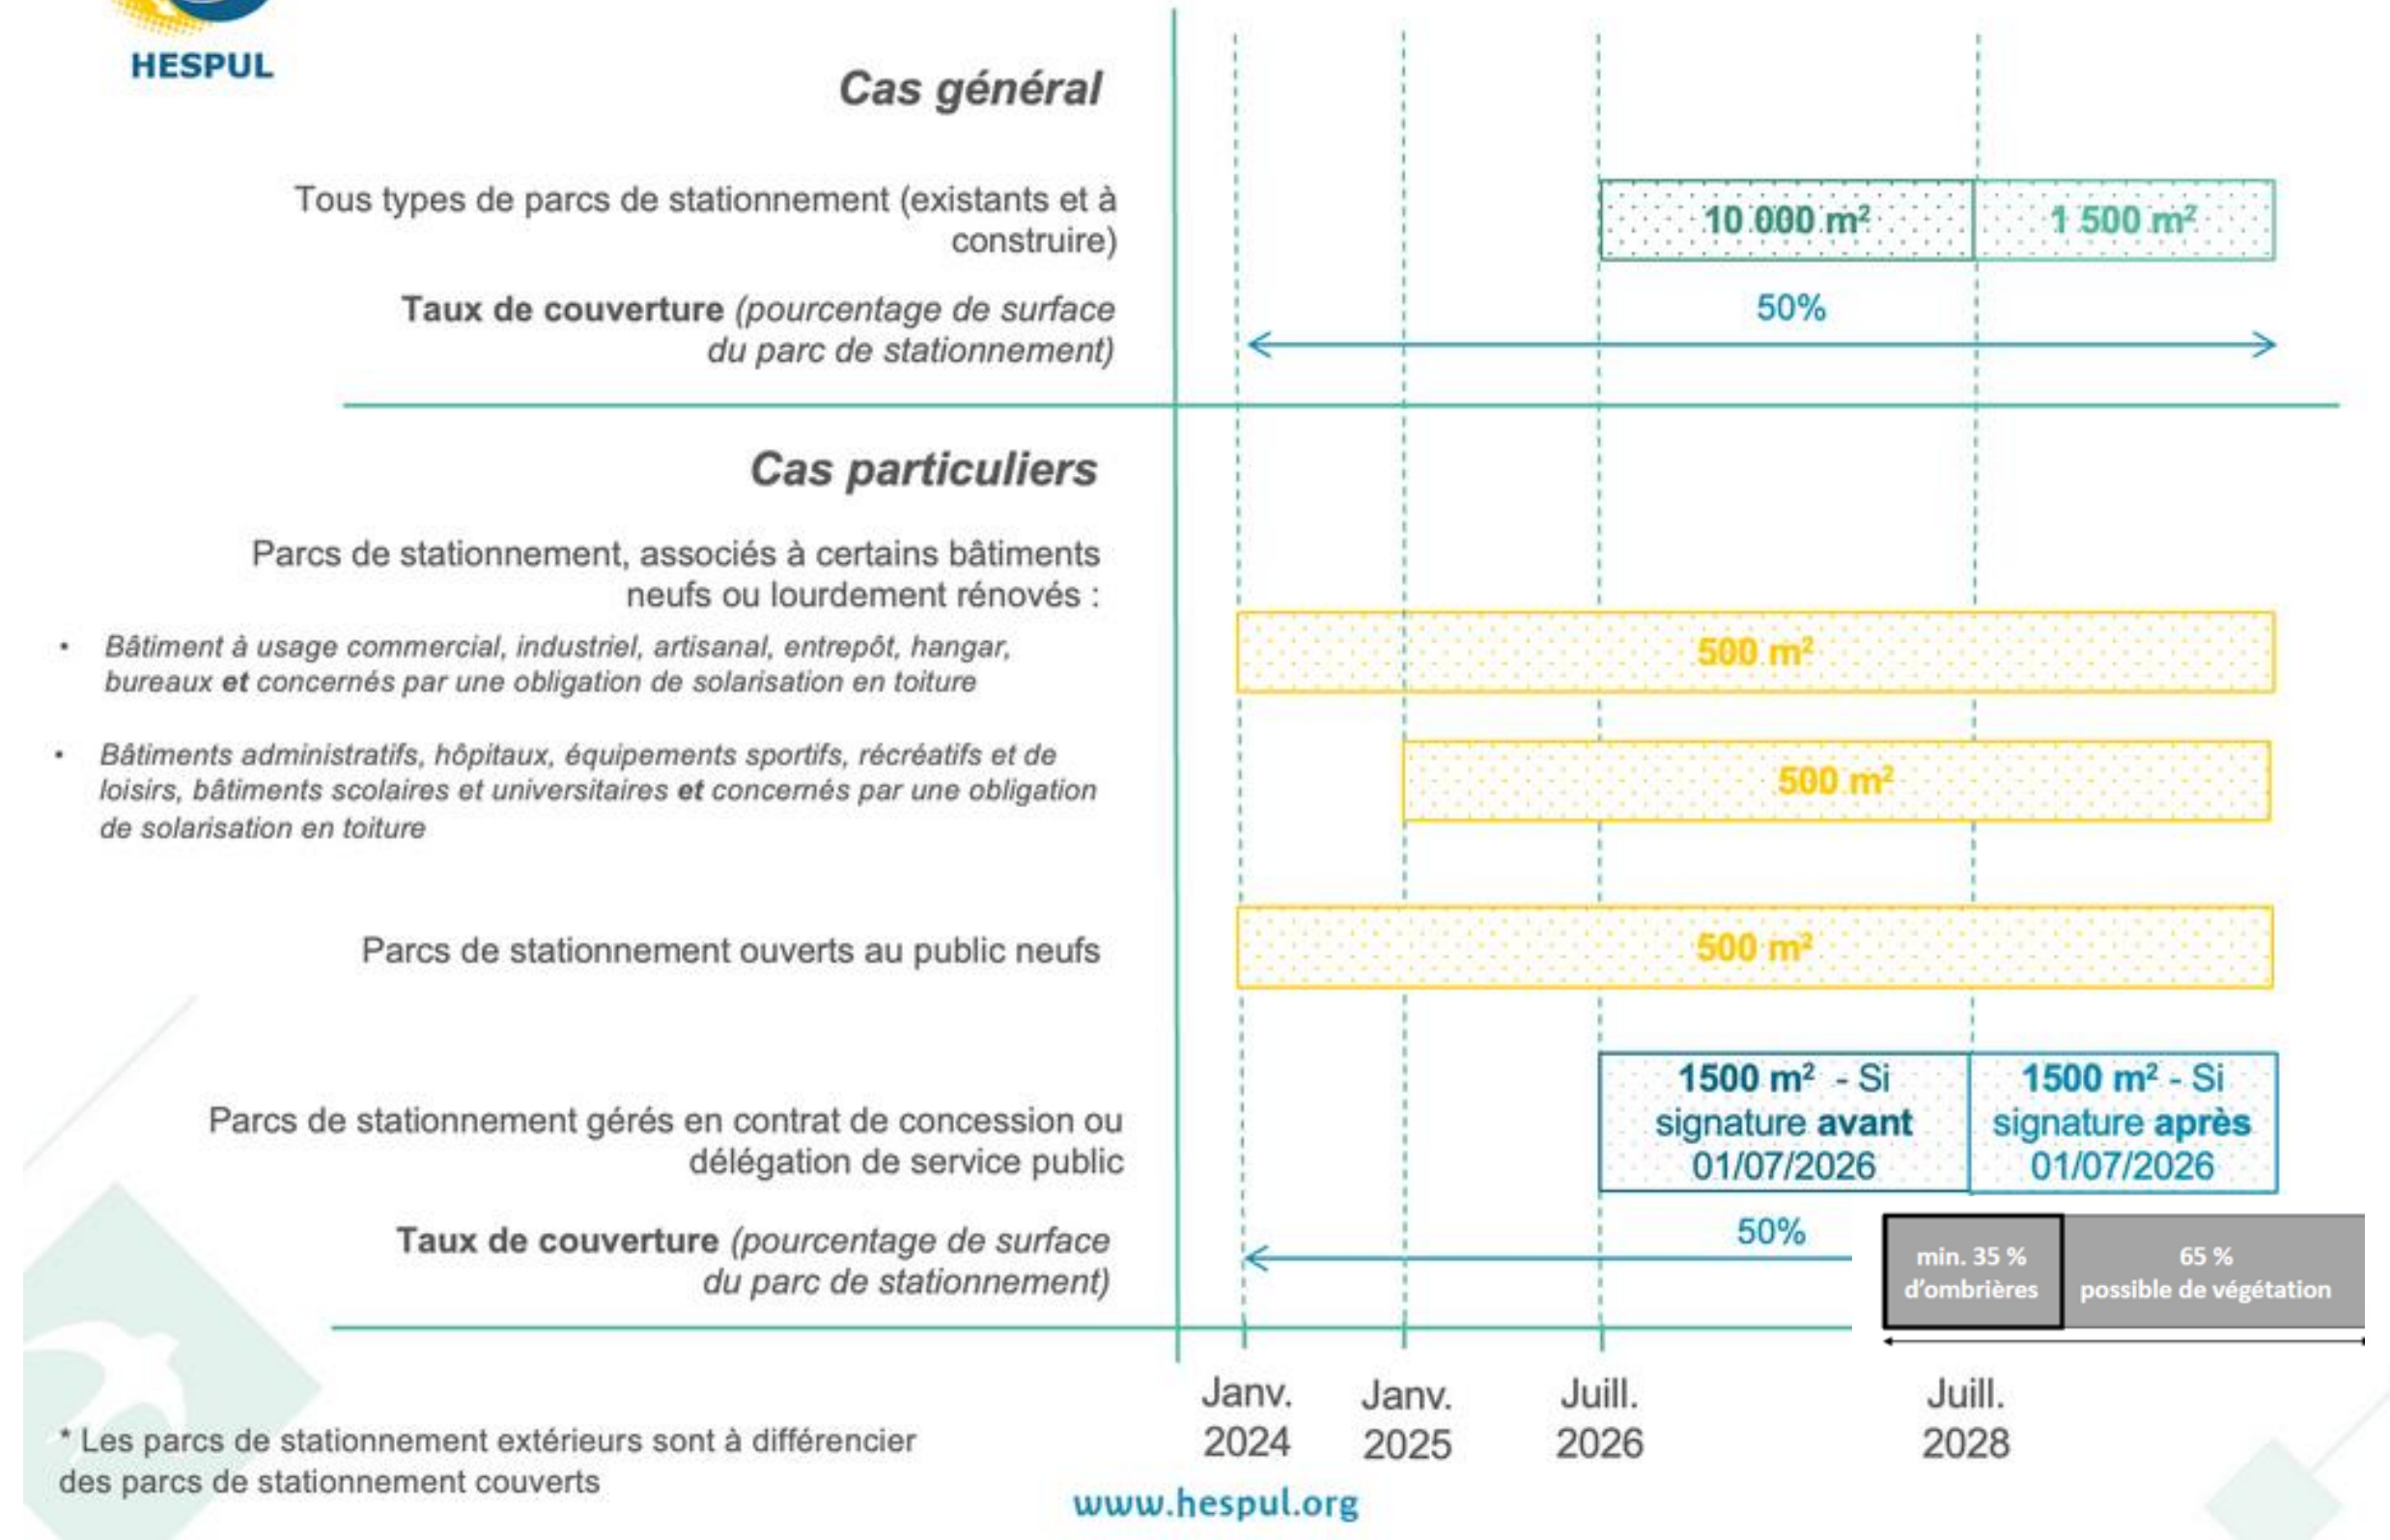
HESPUL

Cas général

Tous types de parcs de stationnement (existants et à construire)

10 000 m²

1 500 m²

Taux de couverture (pourcentage de surface du parc de stationnement)

50%

Cas particuliers

Parcs de stationnement, associés à certains bâtiments neufs ou lourdement rénovés :

• Bâtiment à usage commercial, industriel, artisanal, entrepôt, hangar, bureaux et concernés par une obligation de solarisation en toiture

500 m²

• Bâtiments administratifs, hôpitaux, équipements sportifs, récréatifs et de loisirs, bâtiments scolaires et universitaires et concernés par une obligation de solarisation en toiture

500 m²

Parcs de stationnement ouverts au public neufs

500 m²

Parcs de stationnement gérés en contrat de concession ou délégation de service public

1500 m² - Si signature avant 01/07/2026

1500 m² - Si signature après 01/07/2026

Taux de couverture (pourcentage de surface du parc de stationnement)

50%

min. 35 % d'ombrières

65 % possible de végétation

Janv. 2024

Janv. 2025

Juill. 2026

Juill. 2028

* Les parcs de stationnement extérieurs sont à différencier des parcs de stationnement couverts

www.hespul.org